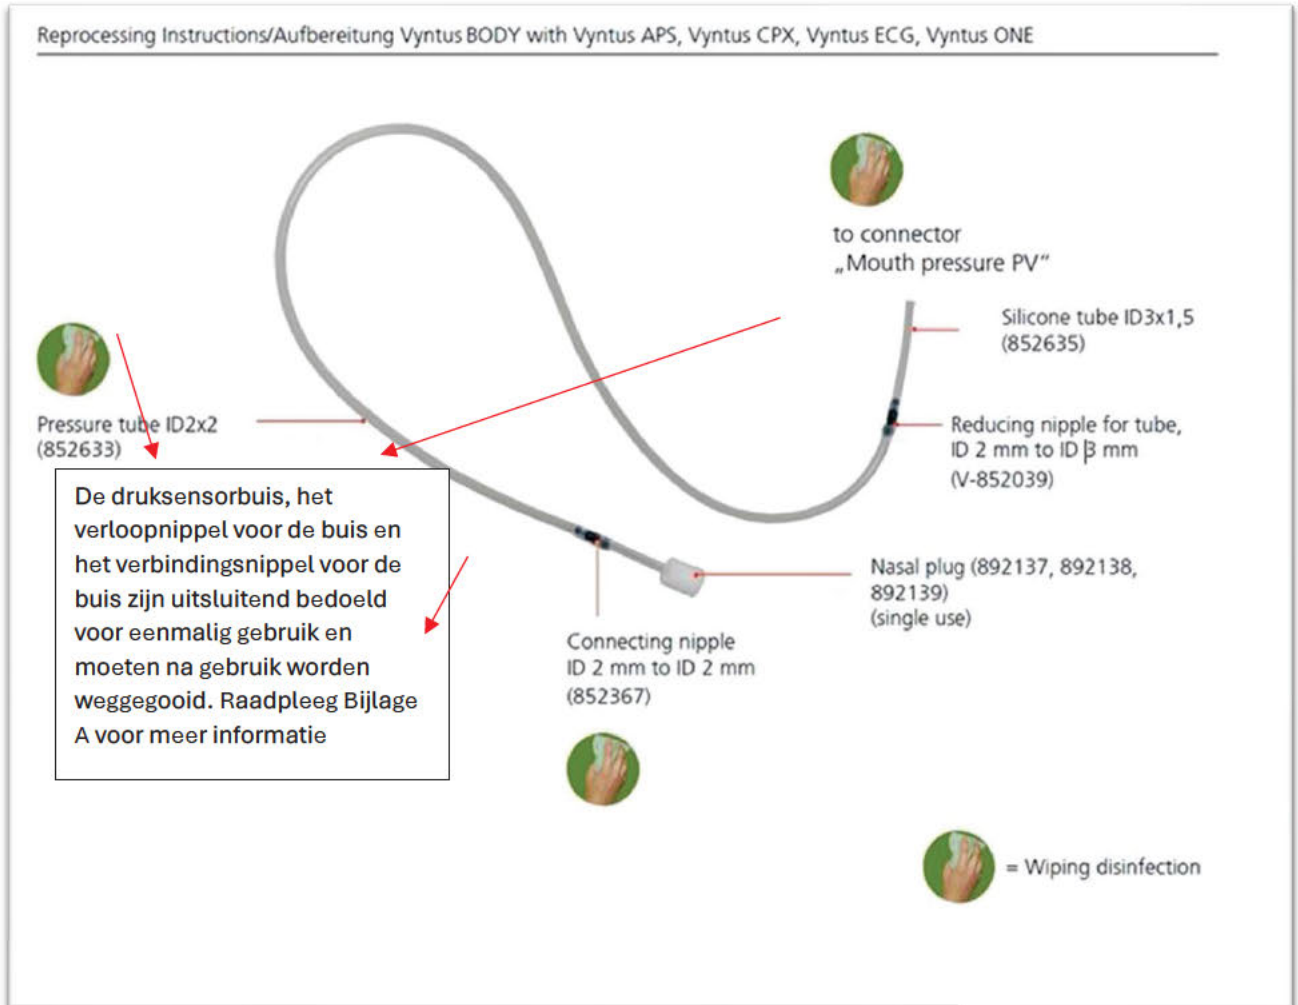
Reprocessing Instructions/Aufbereitung Vyntus BODY with Vyntus APS, Vyntus CPX, Vyntus ECG, Vyntus ONE

to connector
„Mouth pressure PV“

Silicone tube ID3x1,5
(852635)

Pressure tube ID2x2
(852633)

Reducing nipple for tube, ID 2 mm to ID 3 mm
(V-852039)

De druksensorbuis, het verloopnippel voor de buis en het verbindingsnippel voor de buis zijn uitsluitend bedoeld voor eenmalig gebruik en moeten na gebruik worden weggegooid. Raadpleeg Bijlage A voor meer informatie

Nasal plug (892137, 892138, 892139)
(single use)

Connecting nipple
ID 2 mm to ID 2 mm
(852367)

= Wiping disinfection